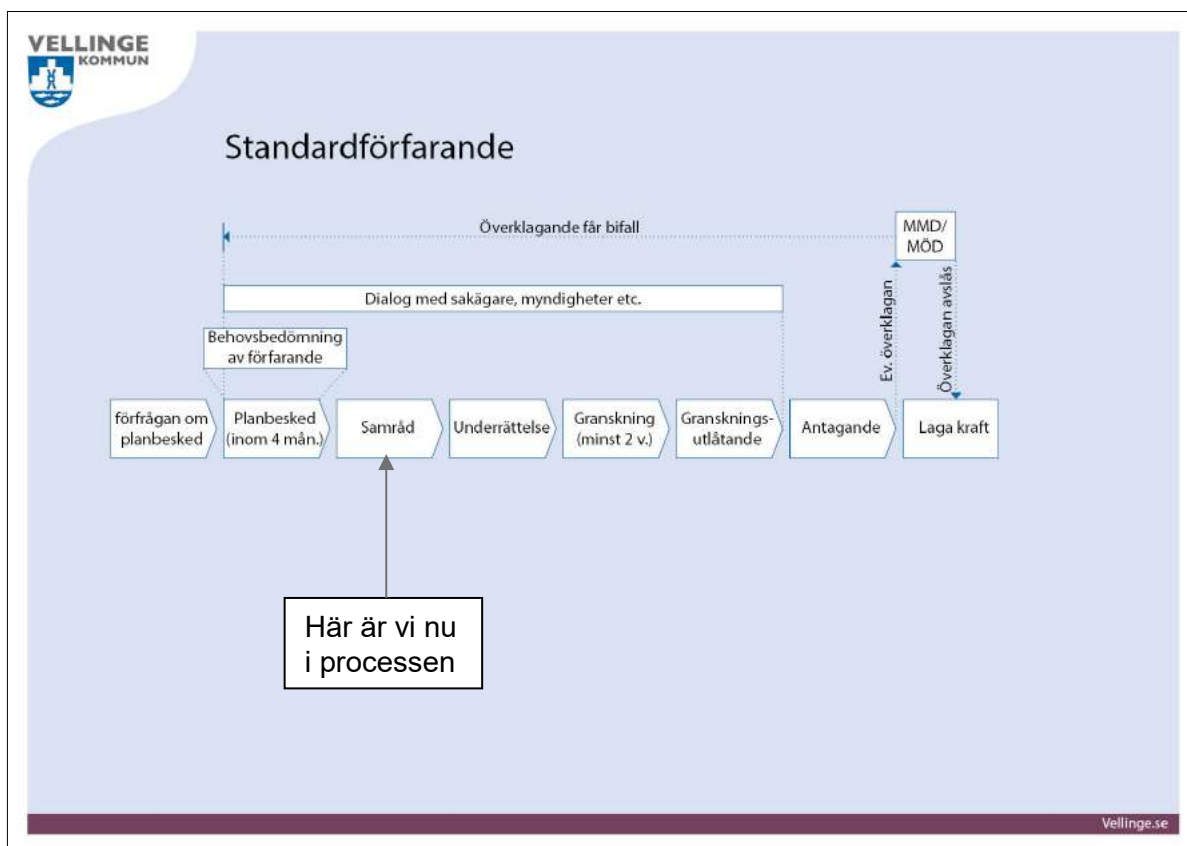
VELLINGE
KOMMUN

Standardförfarande

Överklagande får bifall

MMD/
MÖD

Dialog med sakägare, myndigheter etc.

Behovsbedömning av förfarande

Ev. överklagan

Överklagan avslås

förfrågan om planbesked

Planbesked (inom 4 mån.)

Samråd

Underrättelse

Granskning (minst 2 v.)

Gransknings-utlåtande

Antagande

Laga kraft

Här är vi nu i processen

Vellinge.se